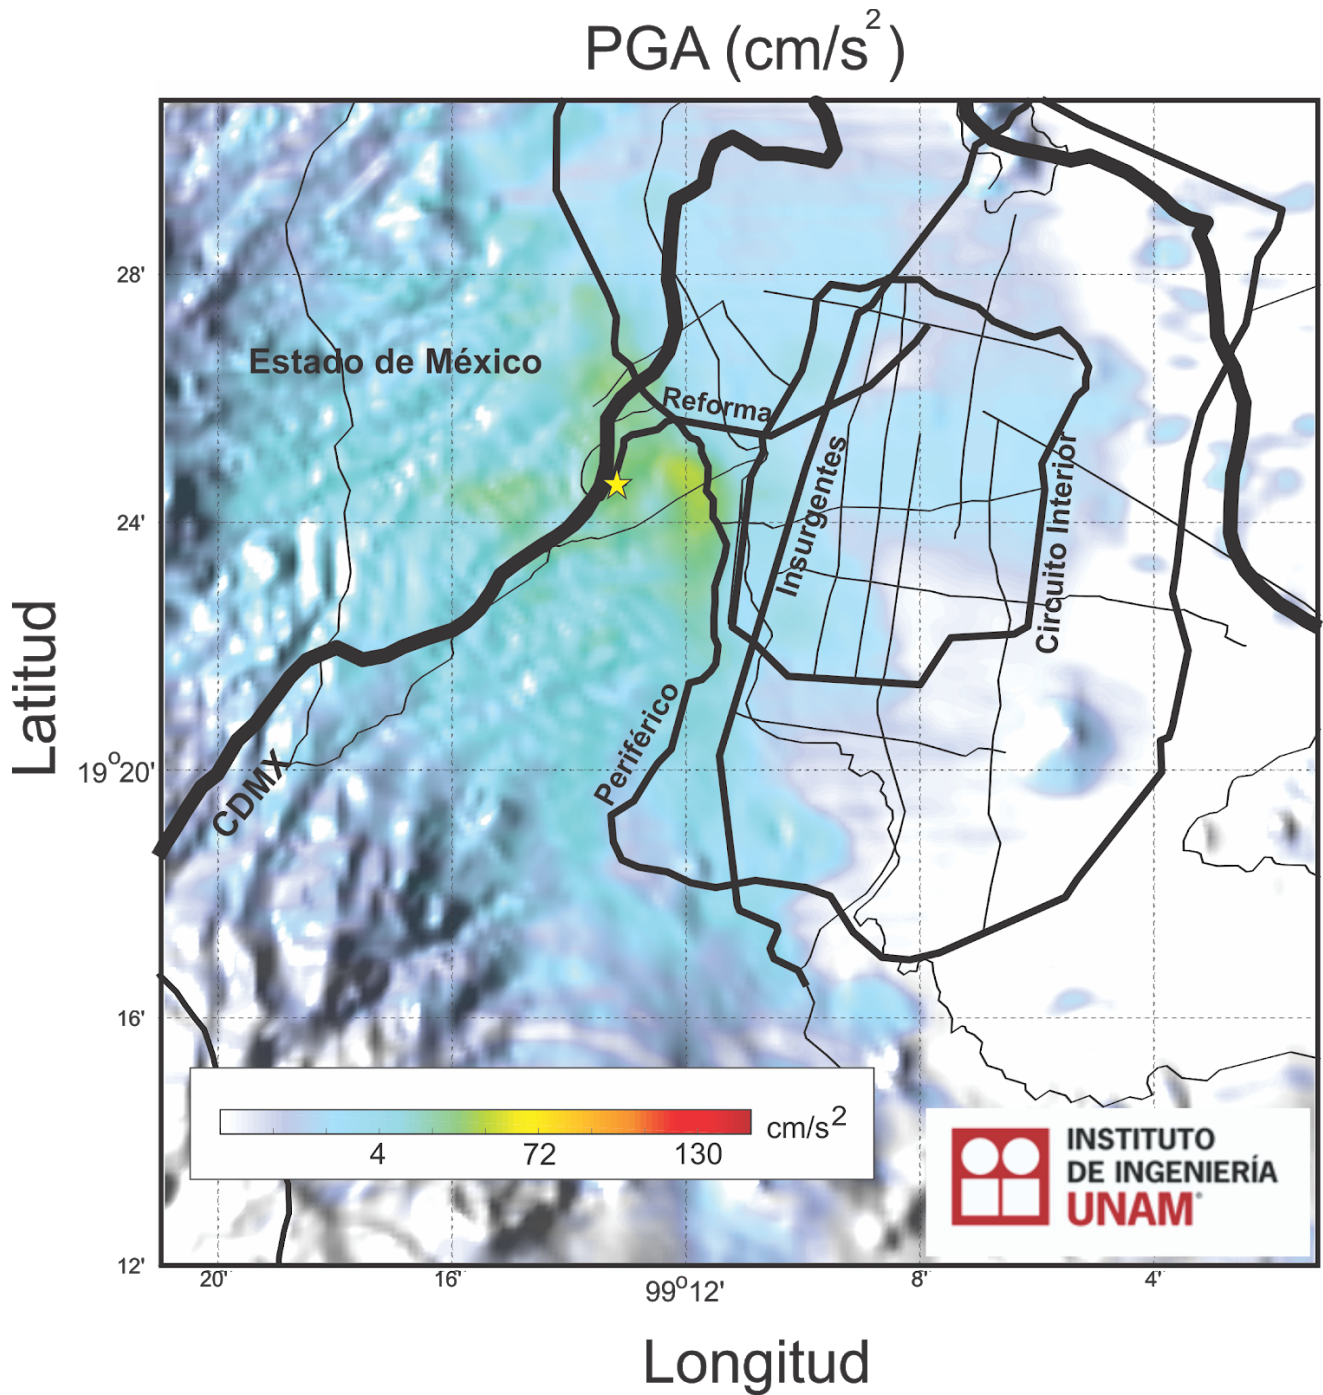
PGA (cm/s$^2$)

28'
24'
19°20'
16'
12'

Latitud

Estado de México
Reforma
Insurgentes
Circuito Interior
Periférico
CDMX

4
72
130
cm/s$^2$

INSTITUTO DE INGENIERÍA UNAM

20'
16'
99°12'
8'
4'

Longitud